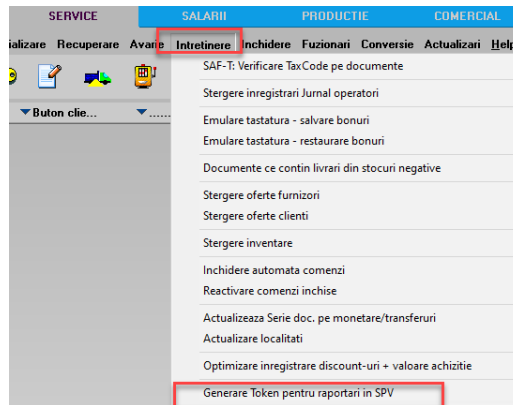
SERVICE
SALARII
PRODUCTIE
COMERCIAL

ializare Recuperare Avan Intretinere Inchidere Fuzionari Conversie Actualizari Help

Buton clie...
......

SAF-T: Verificare TaxCode pe documente
Stergere inregistrari Jurnal operatori
Emulare tastatura - salvare bonuri
Emulare tastatura - restaurare bonuri
Documente ce contin livrari din stocuri negative
Stergere oferte furnizori
Stergere oferte clienti
Stergere inventare
Inchidere automata comenzi
Reactivare comenzi inchise
Actualizeaza Serie doc. pe monetare/transferuri
Actualizare localitati
Optimizare inregistrare discount-uri + valoare achizitie
Generare Token pentru raportari in SPV